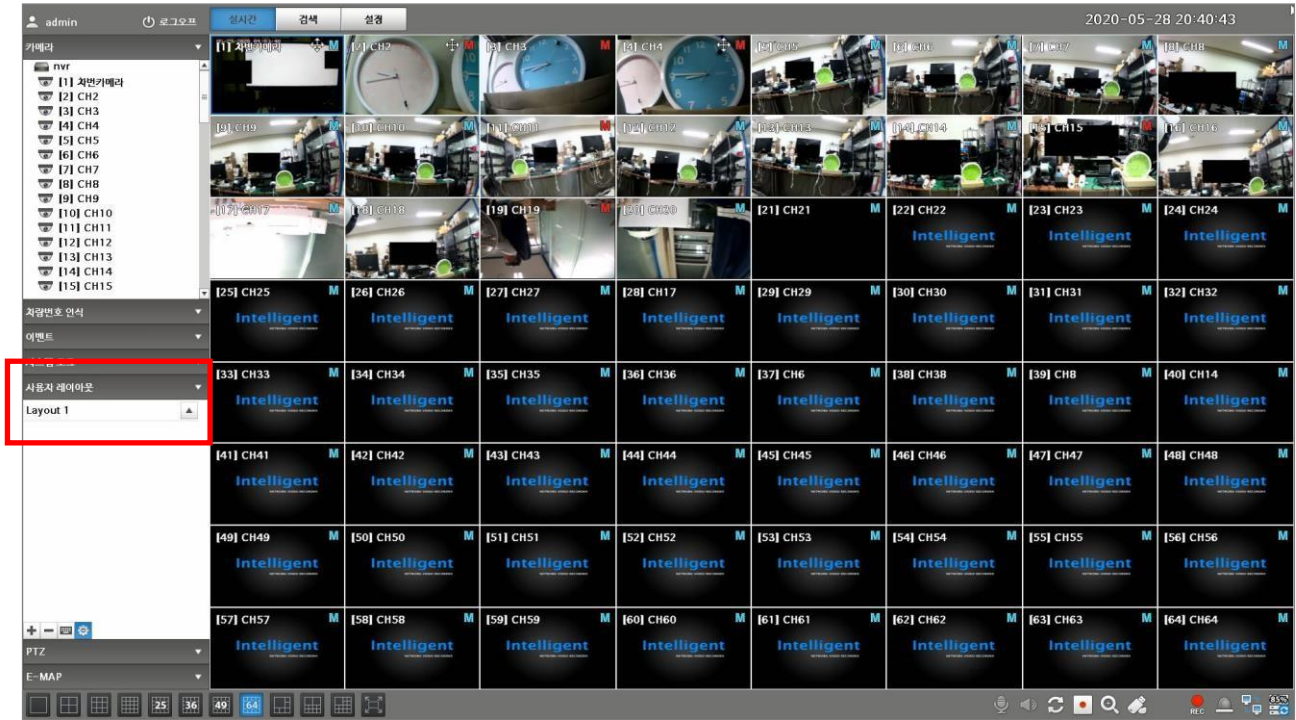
admin 로그오프

실시간 검색 설정

2020-05-28 20:40:43

카메라

nvr
[1] 차번카메라
[2] CH2
[3] CH3
[4] CH4
[5] CH5
[6] CH6
[7] CH7
[8] CH8
[9] CH9
[10] CH10
[11] CH11
[12] CH12
[13] CH13
[14] CH14
[15] CH15

차량번호 인식
이벤트
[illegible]
사용자 레이아웃
Layout 1

PTZ
E-MAP

[1] 차번카메라 M
[2] CH2 M
[3] CH3 M
[4] CH4 M
[5] CH5 M
[6] CH6 M
[7] CH7 M
[8] CH8
[9] CH9 M
[10] CH10 M
[11] CH11 M
[12] CH12 M
[13] CH13 M
[14] CH14 M
[15] CH15 M
[16] CH16 M
[17] CH17 M
[18] CH18 M
[19] CH19 M
[20] CH20 M
[21] CH21 M
[22] CH22 M Intelligent
[23] CH23 M Intelligent
[24] CH24 M Intelligent
[25] CH25 M Intelligent
[26] CH26 M Intelligent
[27] CH27 M Intelligent
[28] CH17 M Intelligent
[29] CH29 M Intelligent
[30] CH30 M Intelligent
[31] CH31 M Intelligent
[32] CH32 M Intelligent
[33] CH33 M Intelligent
[34] CH34 M Intelligent
[35] CH35 M Intelligent
[36] CH36 M Intelligent
[37] CH6 M Intelligent
[38] CH38 M Intelligent
[39] CH8 M Intelligent
[40] CH14 M Intelligent
[41] CH41 M Intelligent
[42] CH42 M Intelligent
[43] CH43 M Intelligent
[44] CH44 M Intelligent
[45] CH45 M Intelligent
[46] CH46 M Intelligent
[47] CH47 M Intelligent
[48] CH48 M Intelligent
[49] CH49 M Intelligent
[50] CH50 M Intelligent
[51] CH51 M Intelligent
[52] CH52 M Intelligent
[53] CH53 M Intelligent
[54] CH54 M Intelligent
[55] CH55 M Intelligent
[56] CH56 M Intelligent
[57] CH57 M Intelligent
[58] CH58 M Intelligent
[59] CH59 M Intelligent
[60] CH60 M Intelligent
[61] CH61 M Intelligent
[62] CH62 M Intelligent
[63] CH63 M Intelligent
[64] CH64 M Intelligent

25 36 49 64

REC